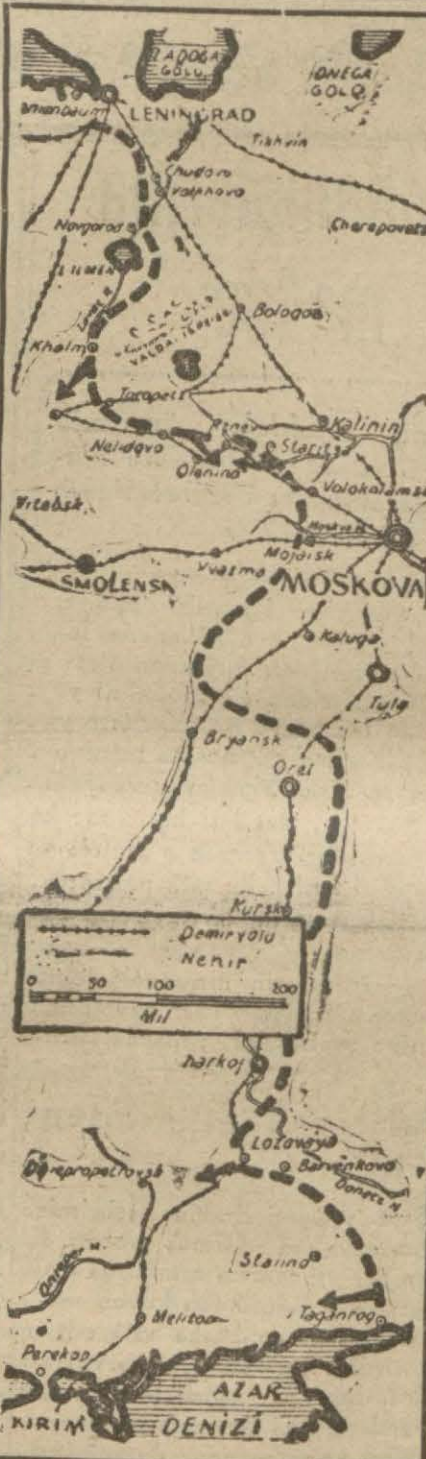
LADOGA GÖLÜ

ONEGA GÖLÜ

Oranienbaum

LENINGRAD

Tikhvin

Chudovo

Volkhova

Cherepovets

Novgorod

ILMEN

Lovat

Bologoe

VALDAI

Kholm

Toropets

Rzhev

Kalinin

Nelidovo

Staritsa

Olenino

Volokolamsk

Vitebsk

Mojaisk

Vyazma

SMOLENSK

MOSKOVA

Kaluga

Tula

Bryansk

Orel

Kursk

Demiryolu

Nehir

0 50 100 200

Mil

Harkof

Lozovaya

Barvenkovo

Dnepropetrovsk

Donetz N.

Dnieper N.

Stalino

Melitopol

Taganrog

Perekop

AZAK DENİZİ

KIRIM